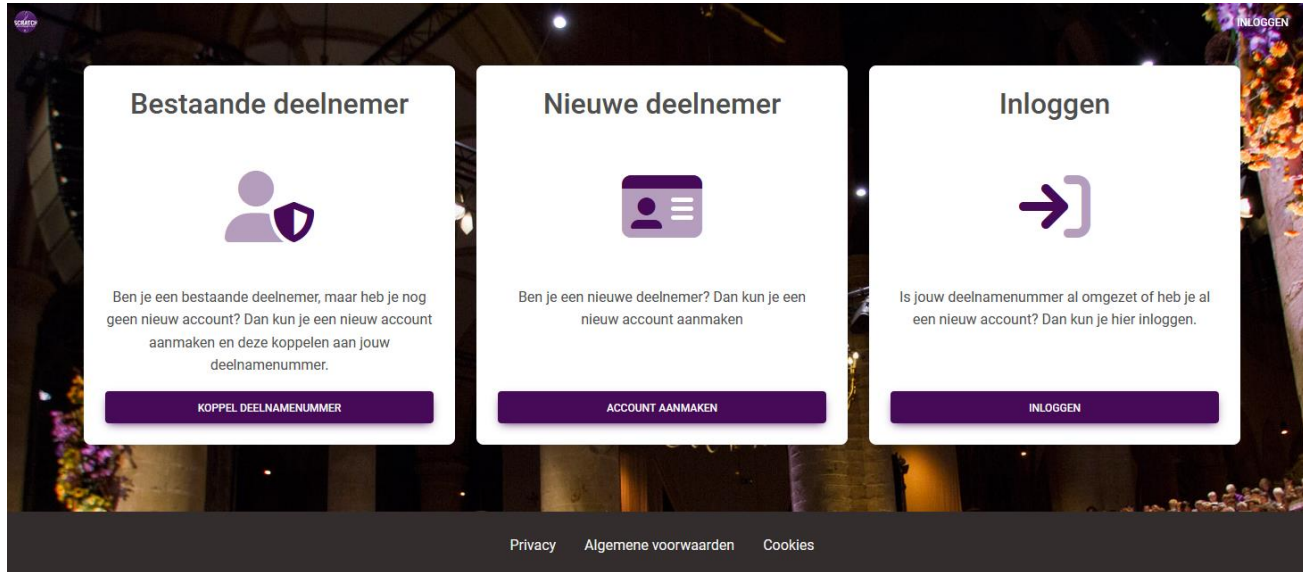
SCRATCH

INLOGGEN

Bestaande deelnemer

Ben je een bestaande deelnemer, maar heb je nog geen nieuw account? Dan kun je een nieuw account aanmaken en deze koppelen aan jouw deelnamenummer.

KOPPEL DEELNAMENUMMER

Nieuwe deelnemer

Ben je een nieuwe deelnemer? Dan kun je een nieuw account aanmaken

ACCOUNT AANMAKEN

Inloggen

Is jouw deelnamenummer al omgezet of heb je al een nieuw account? Dan kun je hier inloggen.

INLOGGEN

Privacy Algemene voorwaarden Cookies